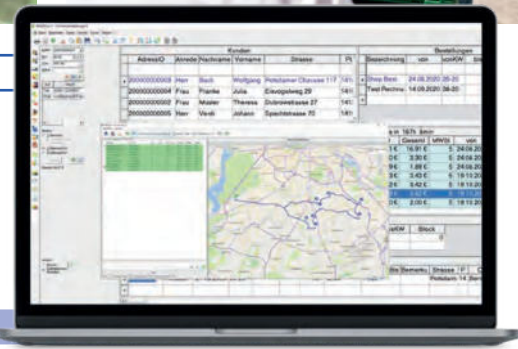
Kunden

| AdressID | Anrede | Nachname | Vorname | Strasse | Pl |
|---|---|---|---|---|---|
| 200000000008 | Herr | Bach | Wolfgang | Potsdamer Chaussee 117 | 141 |
| 200000000003 | Frau | Franke | Julia | Eisvogelweg 29 | 141 |
| 200000000008 | Frau | Müller | Theresa | Dubrowstrasse 27 | 141 |
| 200000000005 | Herr | Verdi | Johann | Spechtstrasse 70 | 141 |

Bestellungen

| Bezeichnung | von | vonKW | bis |
|---|---|---|---|
| Shop Best | 24.08.2020 | 35-20 | |
| Test Rechnu | 14.08.2020 | 36-20 | |

| Gesamt | MWSt | von |
|---|---|---|
| 16,91 € | 5 | 24.08.20 |
| 3,30 € | 5 | 24.08.20 |
| 1,89 € | 5 | 24.08.20 |
| 3,42 € | 5 | 18.10.20 |
| 3,42 € | 5 | 18.10.20 |
| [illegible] | 5 | 18.10.20 |
| 2,00 € | 5 | 18.10.20 |

Stock

Strasse

Potsdam